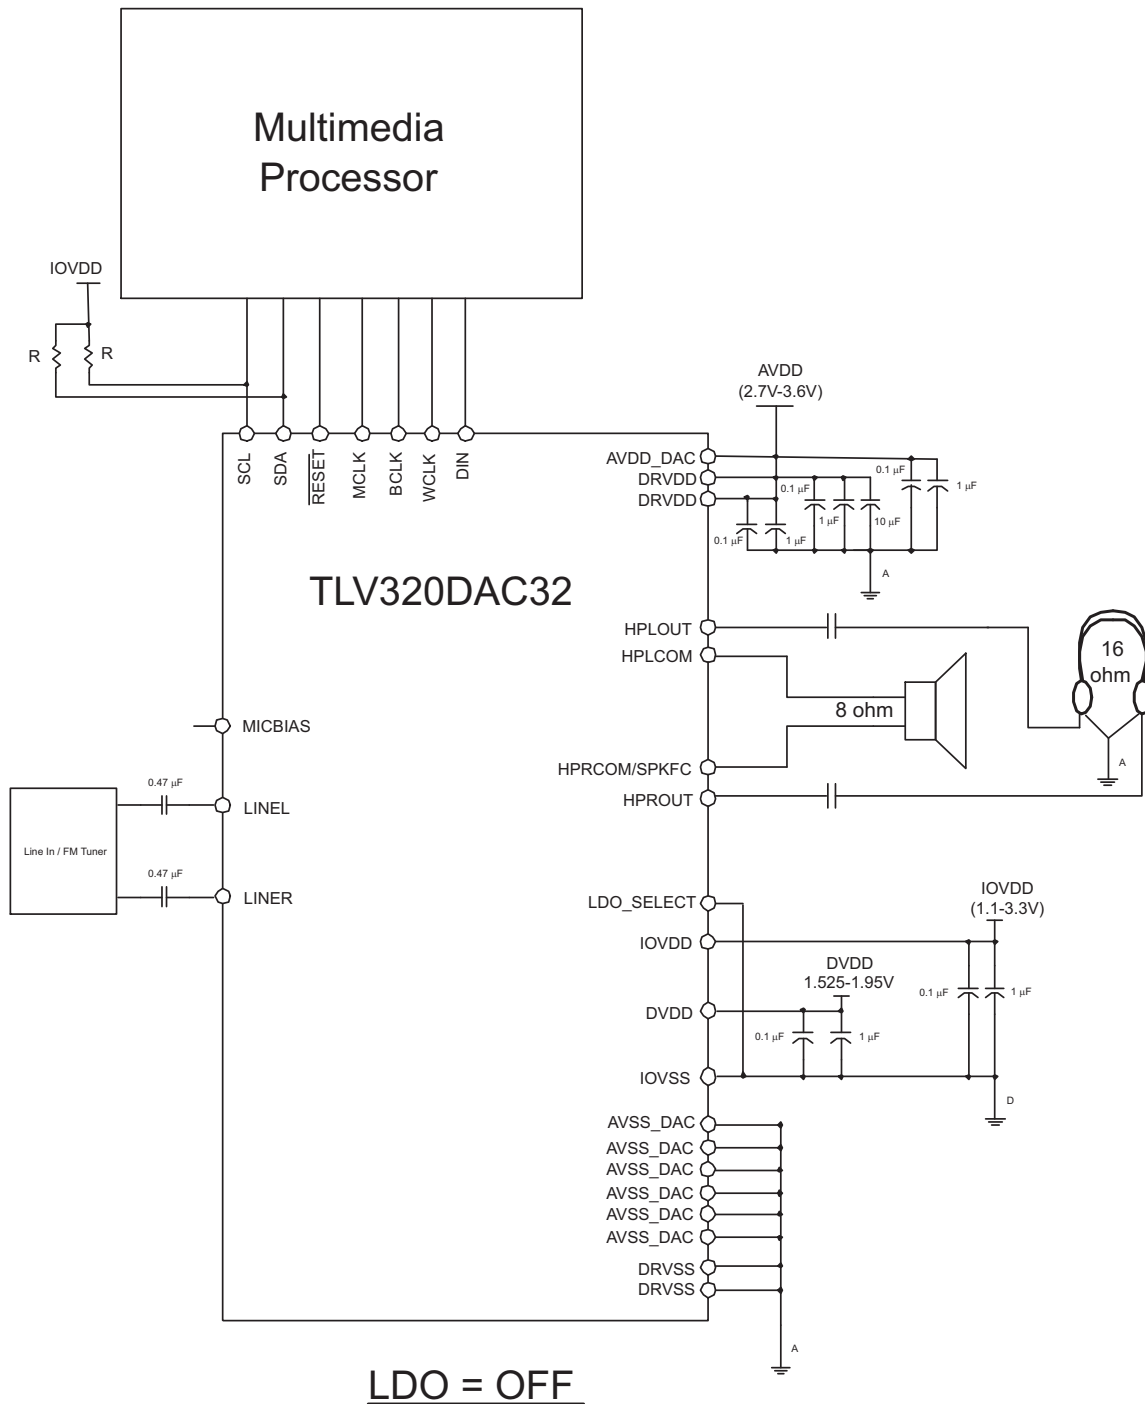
Multimedia Processor

IOVDD

R

R

SCL
SDA
$\overline{RESET}$
MCLK
BCLK
WCLK
DIN

AVDD
(2.7V-3.6V)

AVDD_DAC
DRVDD
DRVDD

0.1 µF
1 µF
0.1 µF
1 µF
1 µF
10 µF
0.1 µF
1 µF

A

TLV320DAC32

HPLOUT
HPLCOM

16
ohm

8 ohm

A

MICBIAS

0.47 µF
LINEL

Line In / FM Tuner

0.47 µF
LINER

HPRCOM/SPKFC
HPROUT

LDO_SELECT
IOVDD

IOVDD
(1.1-3.3V)

DVDD
1.525-1.95V

DVDD

0.1 µF
1 µF
0.1 µF
1 µF

IOVSS

D

AVSS_DAC
AVSS_DAC
AVSS_DAC
AVSS_DAC
AVSS_DAC
AVSS_DAC
DRVSS
DRVSS

A

LDO = OFF